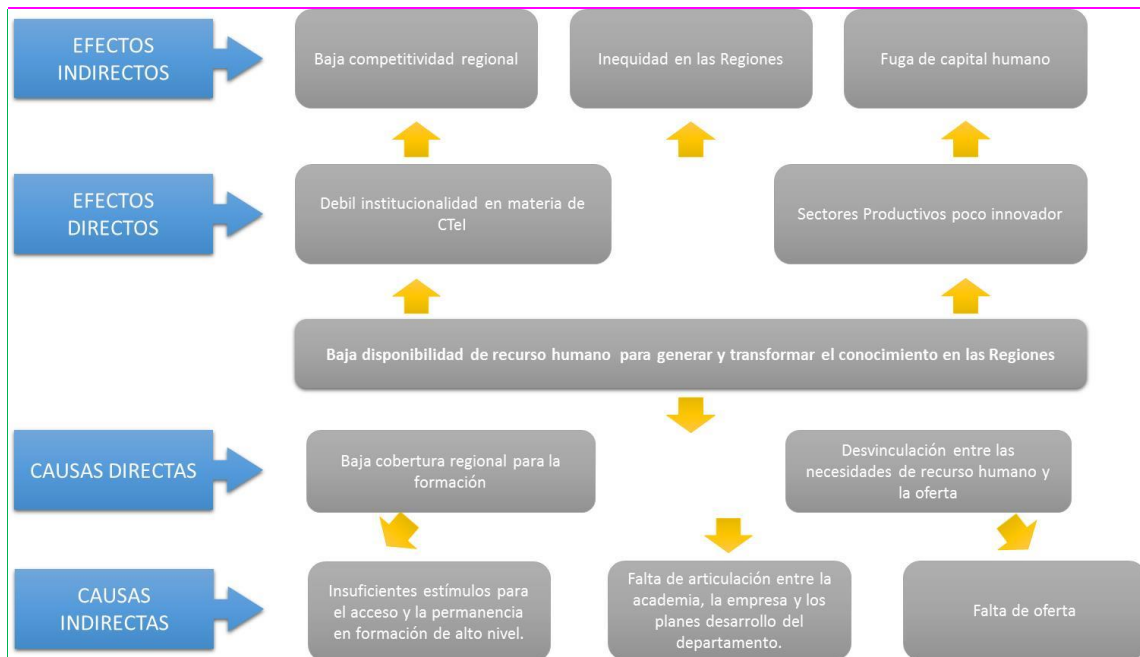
EFECTOS INDIRECTOS

Baja competitividad regional

Inequidad en las Regiones

Fuga de capital humano

EFECTOS DIRECTOS

Debil institucionalidad en materia de CTeI

Sectores Productivos poco innovador

Baja disponibilidad de recurso humano para generar y transformar el conocimiento en las Regiones

CAUSAS DIRECTAS

Baja cobertura regional para la formación

Desvinculación entre las necesidades de recurso humano y la oferta

CAUSAS INDIRECTAS

Insuficientes estímulos para el acceso y la permanencia en formación de alto nivel.

Falta de articulación entre la academia, la empresa y los planes desarrollo del departamento.

Falta de oferta